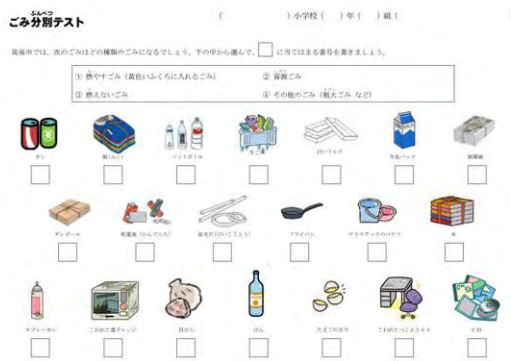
ごみ分別テスト

（　　　　　）小学校（　）年（　）組（　　　　　）

筑後市では、次のごみはどの種類のごみになるでしょう。下の中から選んで、□に当てはまる番号を書きましょう。

① 燃やすごみ（黄色いふくろに入れるごみ）
② 資源ごみ
③ 燃えないごみ
④ その他のごみ（粗大ごみ など）

カン
服（ふく）
ペットボトル
生ごみ
ＤＶＤケース
牛乳パック
新聞紙

ダンボール
乾電池（かんでんち）
釘を打ったくぎ（さいぼう）
フライパン
プラスチックのバケツ
本

スプレーカン
こわれた電子レンジ
貝がら
びん
たまごのから
こわれたいすとテーブル
ＣＤ